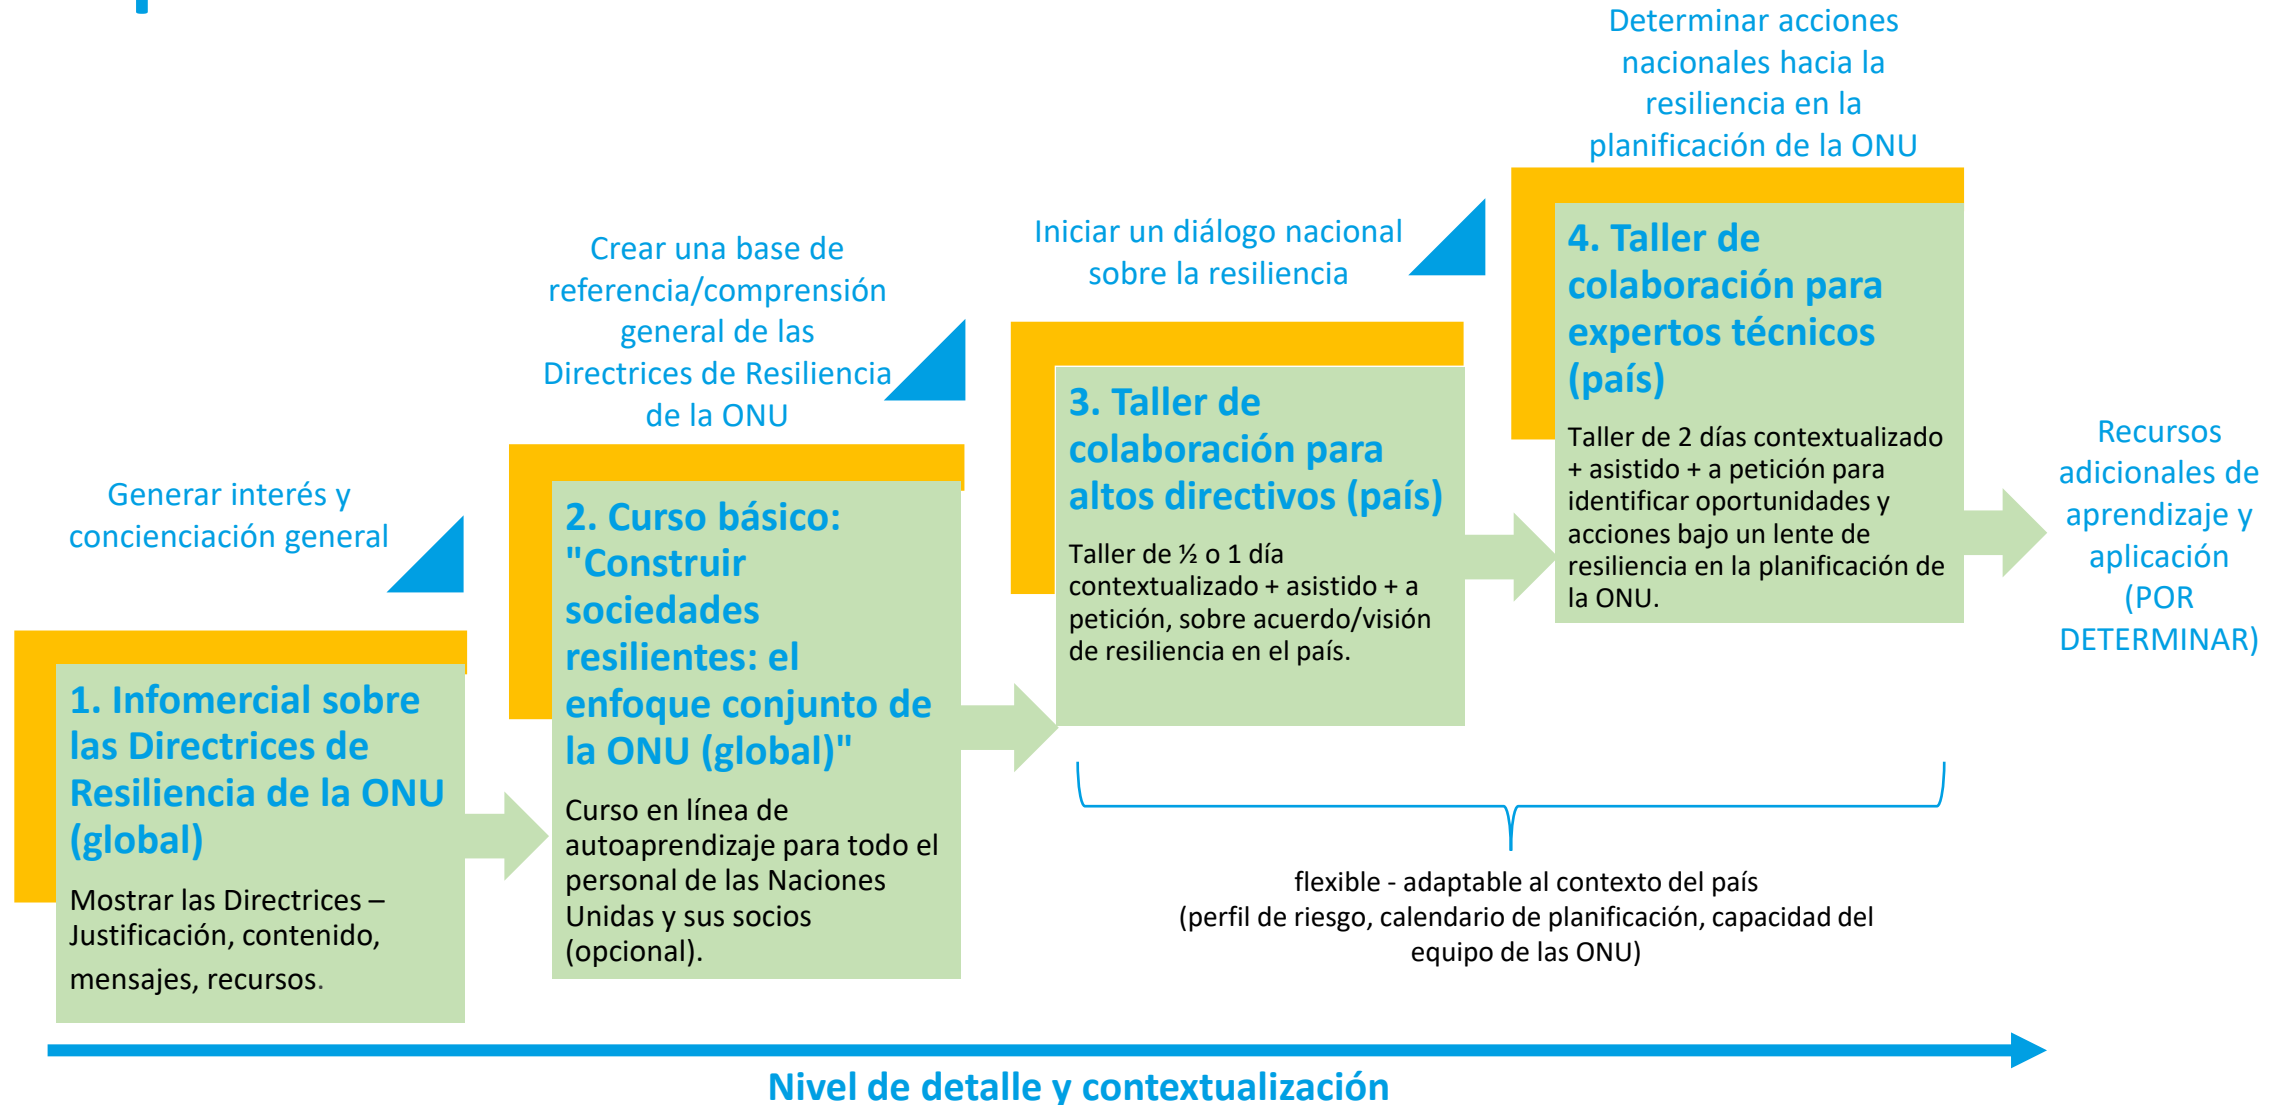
Generar interés y concienciación general

1. Infomercial sobre las Directrices de Resiliencia de la ONU (global)

Mostrar las Directrices – Justificación, contenido, mensajes, recursos.

Crear una base de referencia/comprensión general de las Directrices de Resiliencia de la ONU

2. Curso básico: "Construir sociedades resilientes: el enfoque conjunto de la ONU (global)"

Curso en línea de autoaprendizaje para todo el personal de las Naciones Unidas y sus socios (opcional).

Iniciar un diálogo nacional sobre la resiliencia

3. Taller de colaboración para altos directivos (país)

Taller de ½ o 1 día contextualizado + asistido + a petición, sobre acuerdo/visión de resiliencia en el país.

Determinar acciones nacionales hacia la resiliencia en la planificación de la ONU

4. Taller de colaboración para expertos técnicos (país)

Taller de 2 días contextualizado + asistido + a petición para identificar oportunidades y acciones bajo un lente de resiliencia en la planificación de la ONU.

Recursos adicionales de aprendizaje y aplicación (POR DETERMINAR)

flexible - adaptable al contexto del país
(perfil de riesgo, calendario de planificación, capacidad del equipo de las ONU)

Nivel de detalle y contextualización